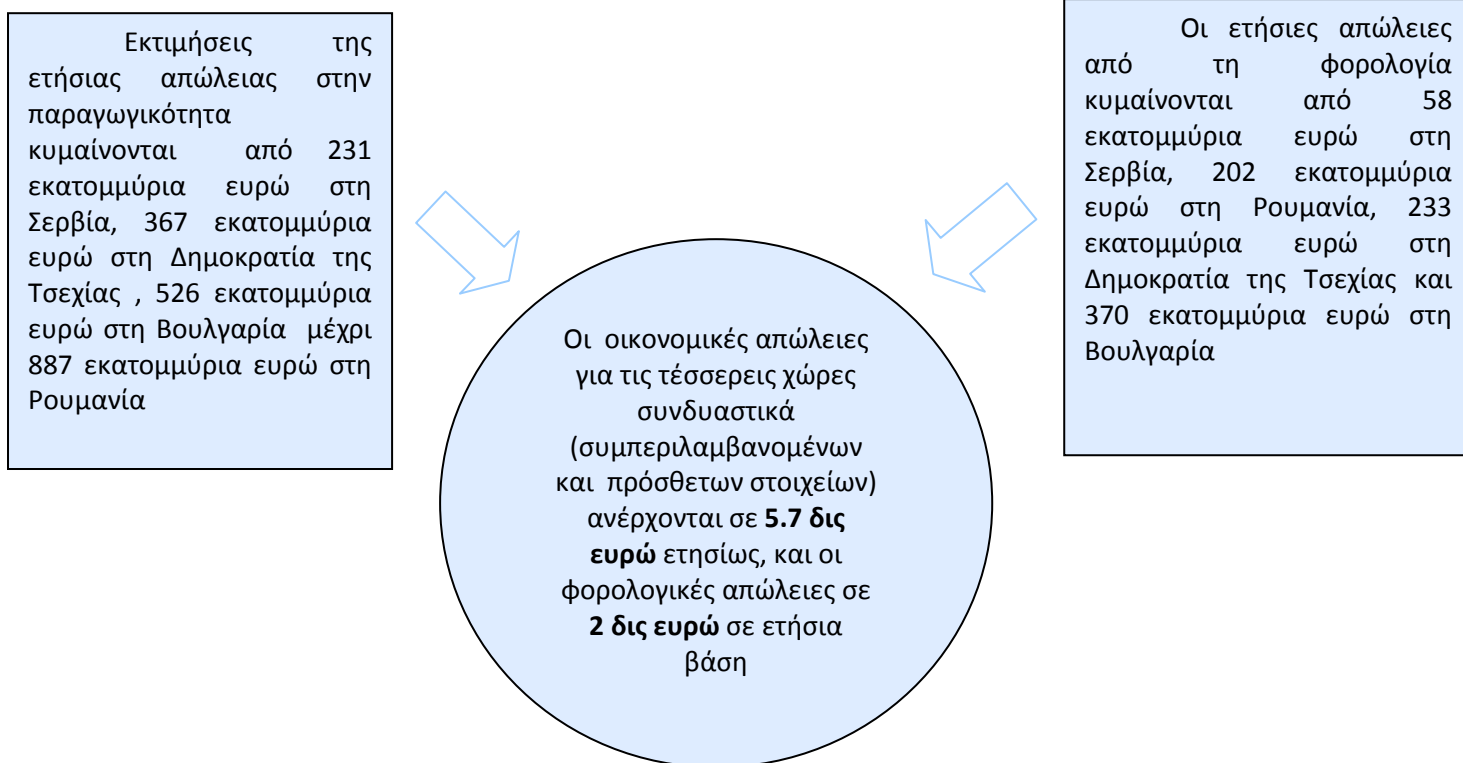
Εκτιμήσεις της ετήσιας απώλειας στην παραγωγικότητα κυμαίνονται από 231 εκατομμύρια ευρώ στη Σερβία, 367 εκατομμύρια ευρώ στη Δημοκρατία της Τσεχίας , 526 εκατομμύρια ευρώ στη Βουλγαρία μέχρι 887 εκατομμύρια ευρώ στη Ρουμανία

Οι ετήσιες απώλειες από τη φορολογία κυμαίνονται από 58 εκατομμύρια ευρώ στη Σερβία, 202 εκατομμύρια ευρώ στη Ρουμανία, 233 εκατομμύρια ευρώ στη Δημοκρατία της Τσεχίας και 370 εκατομμύρια ευρώ στη Βουλγαρία

Οι οικονομικές απώλειες για τις τέσσερεις χώρες συνδυαστικά (συμπεριλαμβανομένων και πρόσθετων στοιχείων) ανέρχονται σε **5.7 δις ευρώ** ετησίως, και οι φορολογικές απώλειες σε **2 δις ευρώ** σε ετήσια βάση